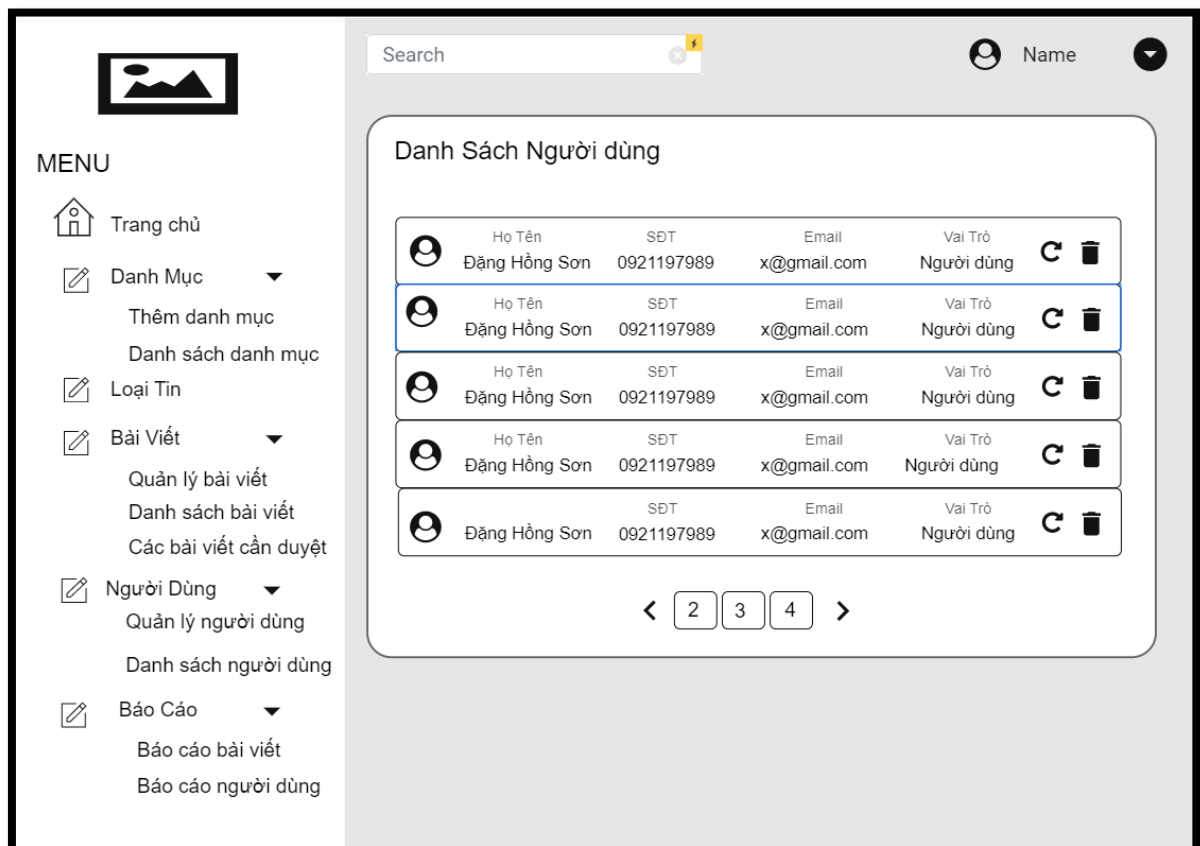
MENU

Trang chủ

Danh Mục

Thêm danh mục

Danh sách danh mục

Loại Tin

Bài Viết

Quản lý bài viết

Danh sách bài viết

Các bài viết cần duyệt

Người Dùng

Quản lý người dùng

Danh sách người dùng

Báo Cáo

Báo cáo bài viết

Báo cáo người dùng

Search

Name

Danh Sách Người dùng

| Họ Tên | SĐT | Email | Vai Trò |
|---|---|---|---|
| Đặng Hồng Sơn | 0921197989 | x@gmail.com | Người dùng |
| Đặng Hồng Sơn | 0921197989 | x@gmail.com | Người dùng |
| Đặng Hồng Sơn | 0921197989 | x@gmail.com | Người dùng |
| Đặng Hồng Sơn | 0921197989 | x@gmail.com | Người dùng |
| Đặng Hồng Sơn | 0921197989 | x@gmail.com | Người dùng |

2 3 4